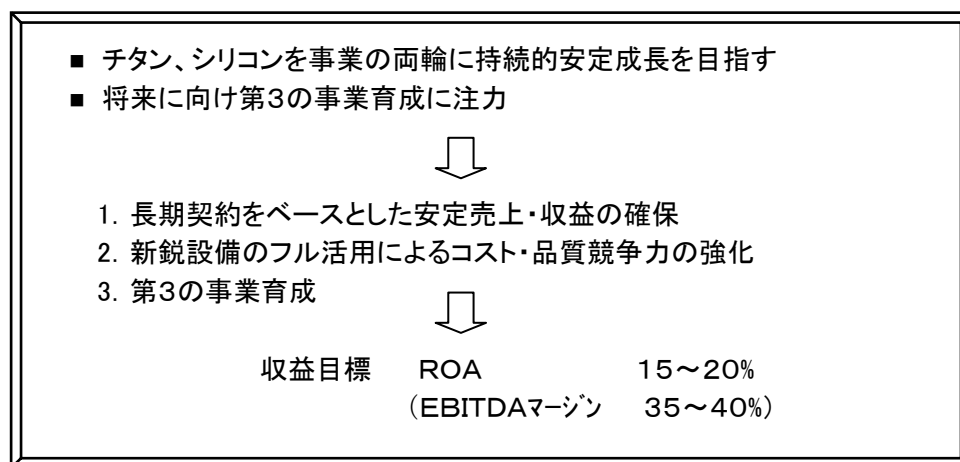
■ チタン、シリコンを事業の両輪に持続的安定成長を目指す
■ 将来に向け第3の事業育成に注力

1. 長期契約をベースとした安定売上・収益の確保
2. 新鋭設備のフル活用によるコスト・品質競争力の強化
3. 第3の事業育成

収益目標　ROA　15～20%
（EBITDAマージン　35～40%）